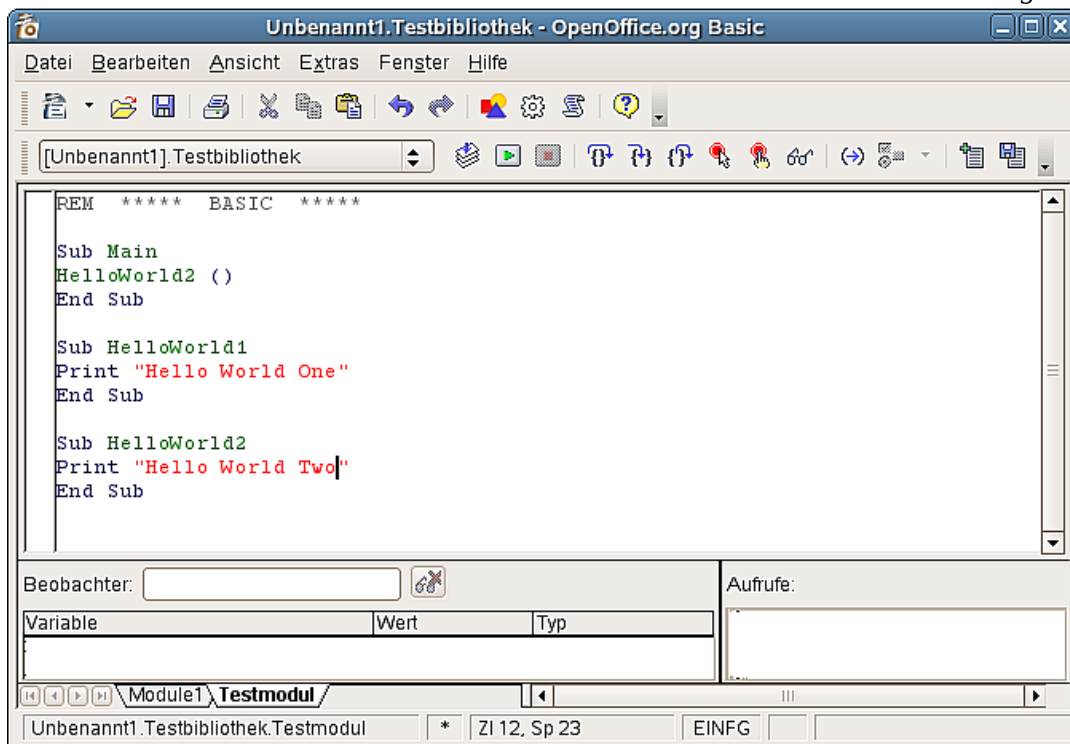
Unbenannt1.Testbibliothek - OpenOffice.org Basic

Datei Bearbeiten Ansicht Extras Fenster Hilfe

[Unbenannt1].Testbibliothek

REM ***** BASIC *****

Sub Main
HelloWorld2 ()
End Sub

Sub HelloWorld1
Print "Hello World One"
End Sub

Sub HelloWorld2
Print "Hello World Two"
End Sub

Beobachter:

Aufrufe:

| Variable | Wert | Typ |
|---|---|---|

Module1 Testmodul

Unbenannt1.Testbibliothek.Testmodul * Zl 12, Sp 23 EINFG